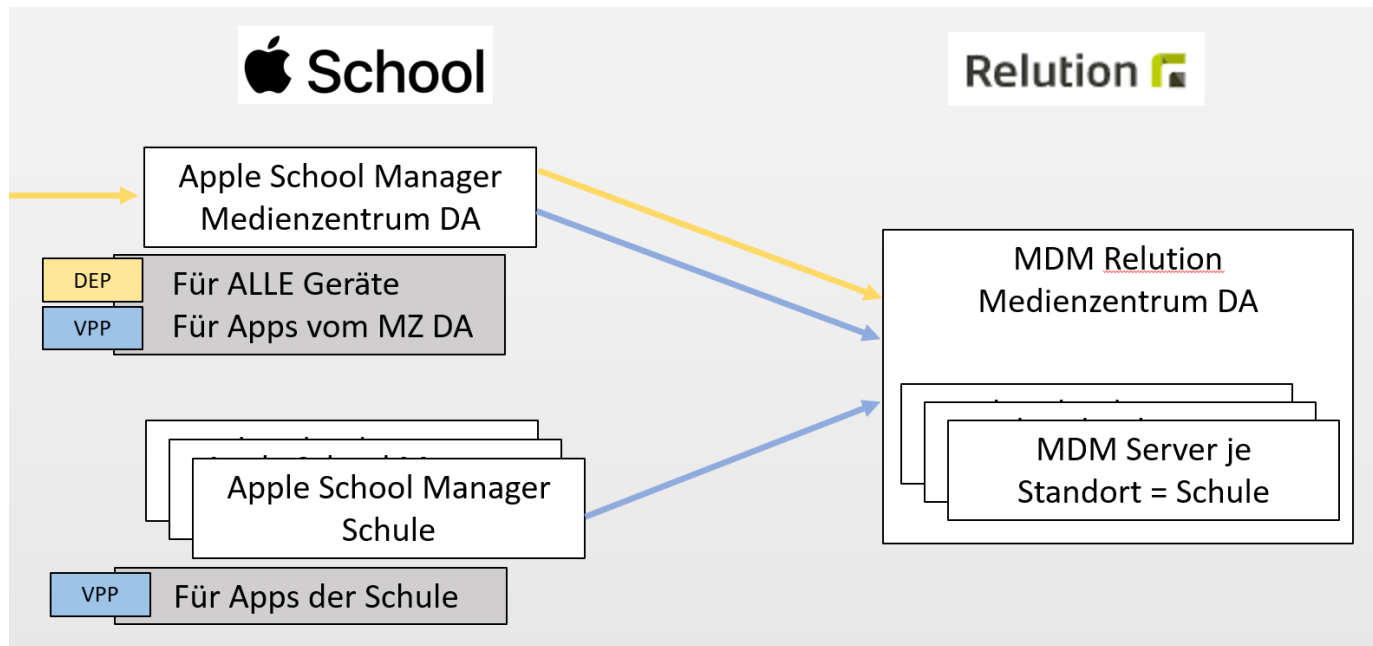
School

Relution

Apple School Manager
Medienzentrum DA

DEP Für ALLE Geräte
VPP Für Apps vom MZ DA

MDM Relution
Medienzentrum DA

MDM Server je
Standort = Schule

Apple School Manager
Schule

VPP Für Apps der Schule